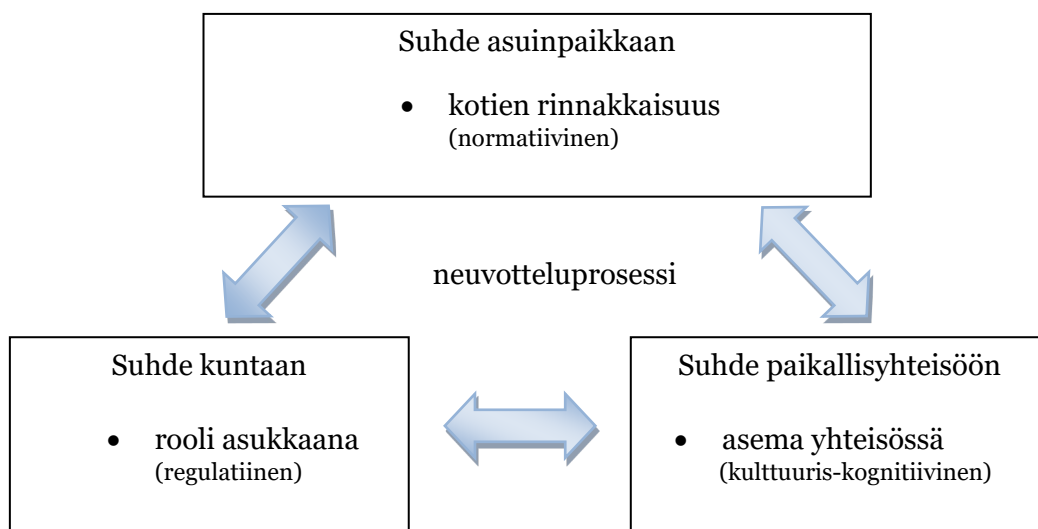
Suhde asuinpaikkaan

- kotien rinnakkaisuus (normatiivinen)

neuvotteluprosessi

Suhde kuntaan

- rooli asukkaana (regulatiinen)

Suhde paikallisyhteisöön

- asema yhteisössä (kulttuuris-kognitiivinen)